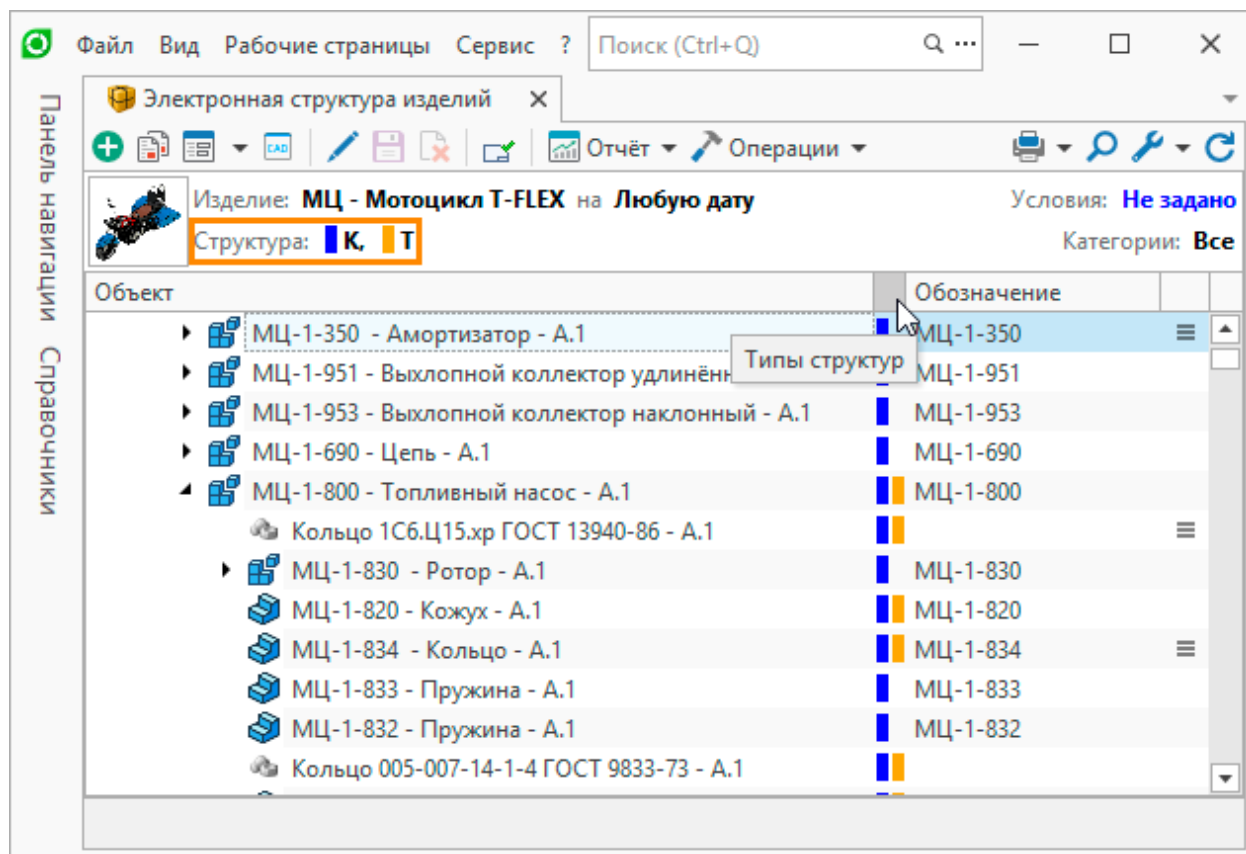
Файл Вид Рабочие страницы Сервис ? Поиск (Ctrl+Q)

Панель навигации Справочники

Электронная структура изделий

Отчёт Операции

Изделие: МЦ - Мотоцикл T-FLEX на Любую дату
Структура: К, Т

Условия: Не задано
Категории: Все

| Объект | Обозначение |
|---|---|
| МЦ-1-350 - Амортизатор - А.1 | МЦ-1-350 |
| МЦ-1-951 - Выхлопной коллектор удлинённ | МЦ-1-951 |
| МЦ-1-953 - Выхлопной коллектор наклонный - А.1 | МЦ-1-953 |
| МЦ-1-690 - Цепь - А.1 | МЦ-1-690 |
| МЦ-1-800 - Топливный насос - А.1 | МЦ-1-800 |
| Кольцо 1С6.Ц15.хр ГОСТ 13940-86 - А.1 | |
| МЦ-1-830 - Ротор - А.1 | МЦ-1-830 |
| МЦ-1-820 - Кожух - А.1 | МЦ-1-820 |
| МЦ-1-834 - Кольцо - А.1 | МЦ-1-834 |
| МЦ-1-833 - Пружина - А.1 | МЦ-1-833 |
| МЦ-1-832 - Пружина - А.1 | МЦ-1-832 |
| Кольцо 005-007-14-1-4 ГОСТ 9833-73 - А.1 | |

Типы структур